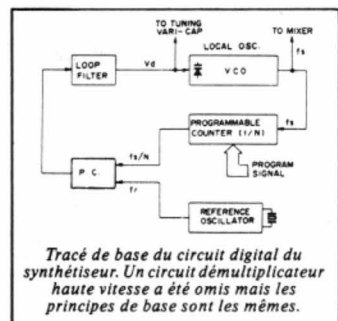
TO TUNING VARI-CAP

TO MIXER

LOCAL OSC.

LOOP FILTER

Vd

VCO

fs

PROGRAMMABLE COUNTER (1/N)

fs

fs/N

PROGRAM SIGNAL

P. C.

fr

REFERENCE OSCILLATOR

Tracé de base du circuit digital du synthétiseur. Un circuit démultiplicateur haute vitesse a été omis mais les principes de base sont les mêmes.